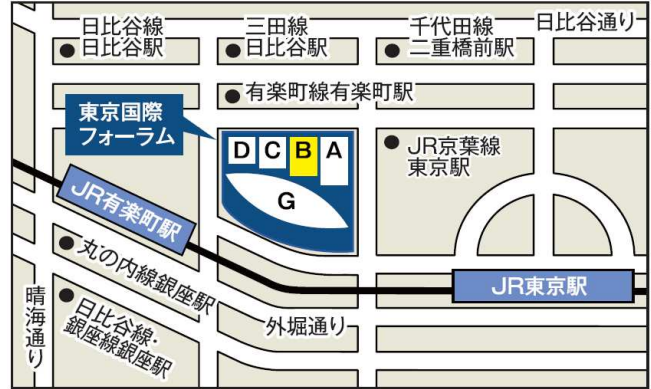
日比谷線
日比谷駅
三田線
日比谷駅
千代田線
二重橋前駅
日比谷通り
有楽町線有楽町駅
東京国際
フォーラム
D
C
B
A
G
JR京葉線
東京駅
JR有楽町駅
丸の内線銀座駅
晴海通り
日比谷線・
銀座線銀座駅
外堀通り
JR東京駅